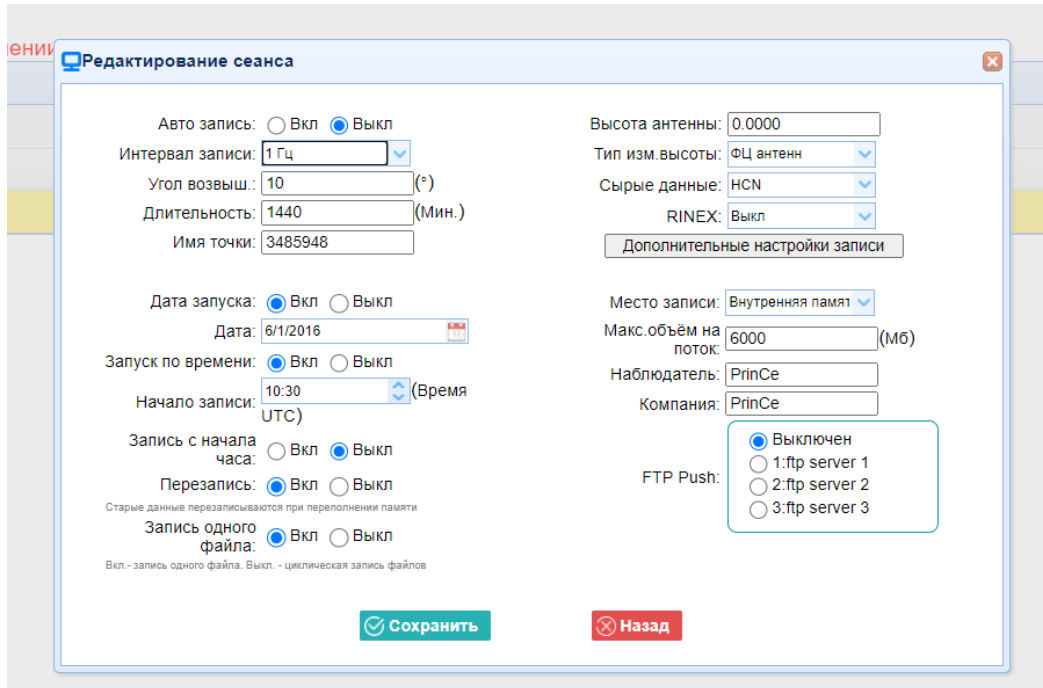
ении

Редактирование сеанса

Авто запись: Вкл Выкл
Интервал записи: 1 Гц
Угол возвыш.: 10 (°)
Длительность: 1440 (Мин.)
Имя точки: 3485948

Дата запуска: Вкл Выкл
Дата: 6/1/2016
Запуск по времени: Вкл Выкл
Начало записи: 10:30 (Время UTC)
Запись с начала часа: Вкл Выкл
Перезапись: Вкл Выкл
Старые данные перезаписываются при переполнении памяти
Запись одного файла: Вкл Выкл
Вкл.- запись одного файла. Выкл. - циклическая запись файлов

Высота антенны: 0.0000
Тип изм.высоты: ФЦ антенн
Сырые данные: HCN
RINEX: Выкл
Дополнительные настройки записи

Место записи: Внутренняя памят
Макс.объём на поток: 6000 (Мб)
Наблюдатель: PrinCe
Компания: PrinCe
FTP Push: Выключен 1:ftp server 1 2:ftp server 2 3:ftp server 3

Сохранить
Назад